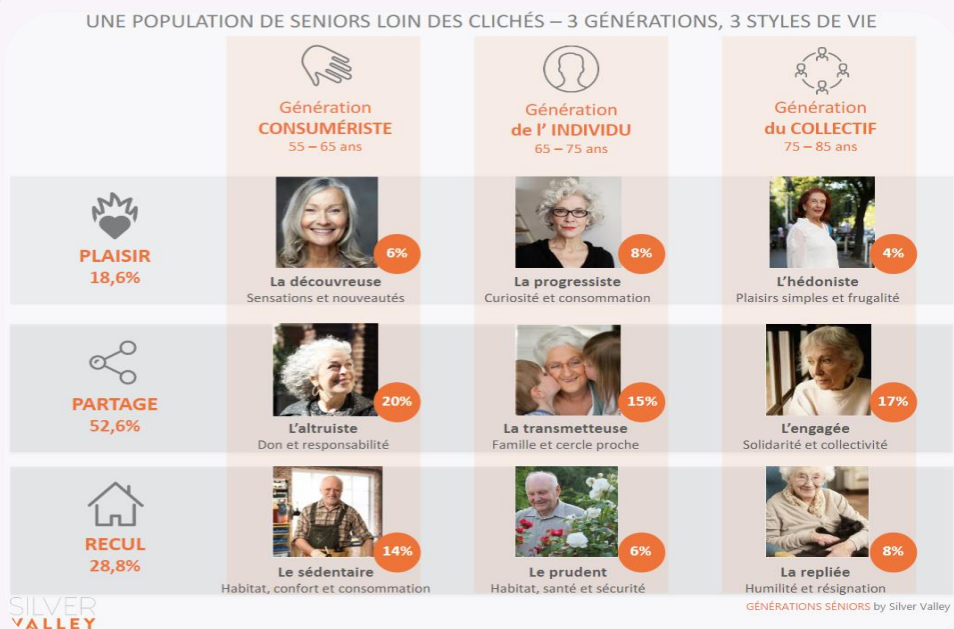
UNE POPULATION DE SENIORS LOIN DES CLICHÉS – 3 GÉNÉRATIONS, 3 STYLES DE VIE

| | Génération CONSUMÉRISTE 55 – 65 ans | Génération de l' INDIVIDU 65 – 75 ans | Génération du COLLECTIF 75 – 85 ans |
|---|---|---|---|
| PLAISIR 18,6% | 6% La découvreuse Sensations et nouveautés | 8% La progressiste Curiosité et consommation | 4% L'hédoniste Plaisirs simples et frugalité |
| PARTAGE 52,6% | 20% L'altruiste Don et responsabilité | 15% La transmetteuse Famille et cercle proche | 17% L'engagée Solidarité et collectivité |
| RECUL 28,8% | 14% Le sédentaire Habitat, confort et consommation | 6% Le prudent Habitat, santé et sécurité | 8% La repliée Humilité et résignation |

SILVER VALLEY

GÉNÉRATIONS SÉNIORS by Silver Valley